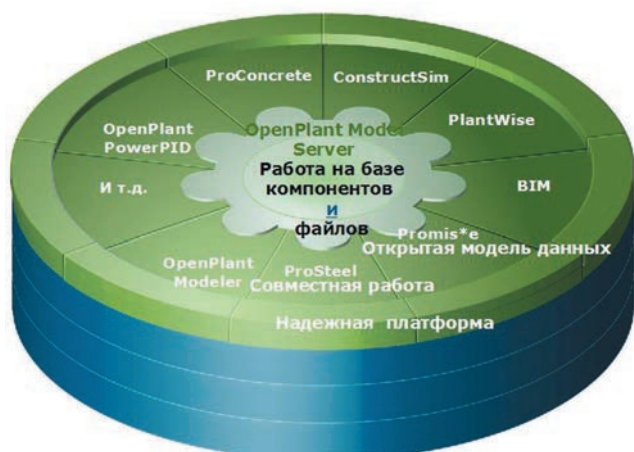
ProConcrete

ConstructSim

OpenPlant PowerPID

OpenPlant Model Server

PlantWise

Работа на базе компонентов

и

файлов

И т.д.

BIM

Promis*e

Открытая модель данных

OpenPlant Modeler

ProSteel

Совместная работа

Надежная платформа